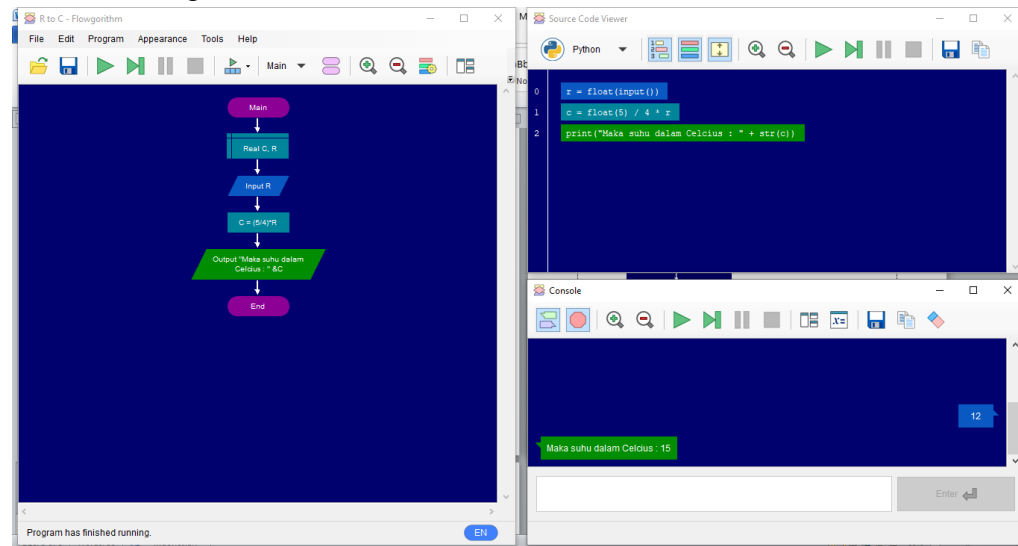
R to C - Flowgorithm

File Edit Program Appearance Tools Help

Main

Main

Real C, R

Input R

C = (5/4)*R

Output "Maka suhu dalam Celcius : " &C

End

Program has finished running.

EN

Source Code Viewer

Python

0 r = float(input())
1 c = float(5) / 4 * r
2 print("Maka suhu dalam Celcius : " + str(c))

Console

12

Maka suhu dalam Celcius : 15

Enter